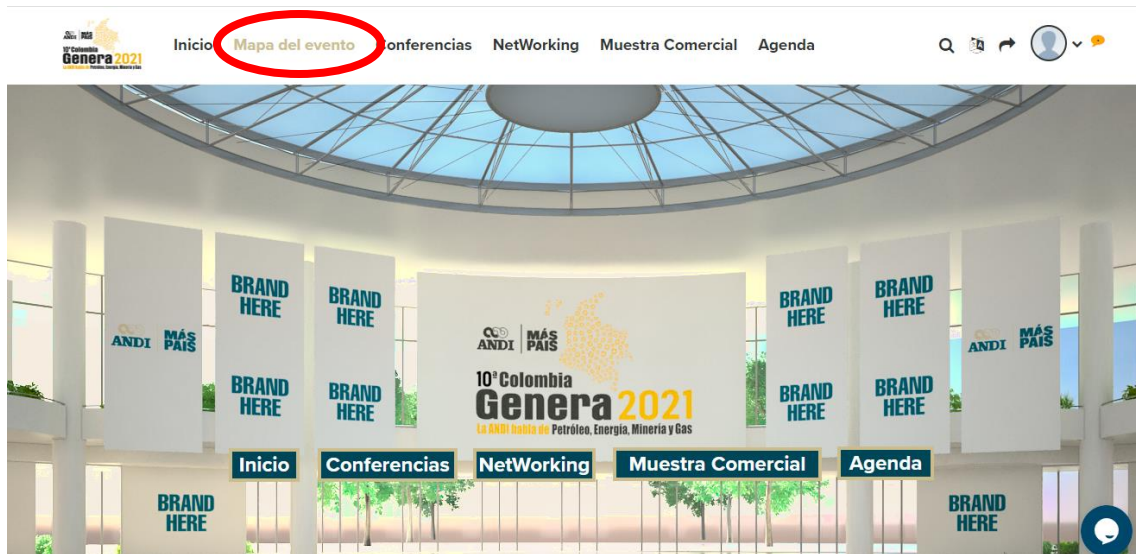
10ª Colombia Genera 2021

Inicio Mapa del evento Conferencias NetWorking Muestra Comercial Agenda

BRAND HERE

BRAND HERE

BRAND HERE

BRAND HERE

ANDI MÁS PAÍS

ANDI MÁS PAÍS

10ª Colombia Genera 2021

La ANDI habla de Petróleo, Energía, Minería y Gas

BRAND HERE

BRAND HERE

BRAND HERE

BRAND HERE

ANDI MÁS PAÍS

Inicio Conferencias NetWorking Muestra Comercial Agenda

BRAND HERE

BRAND HERE